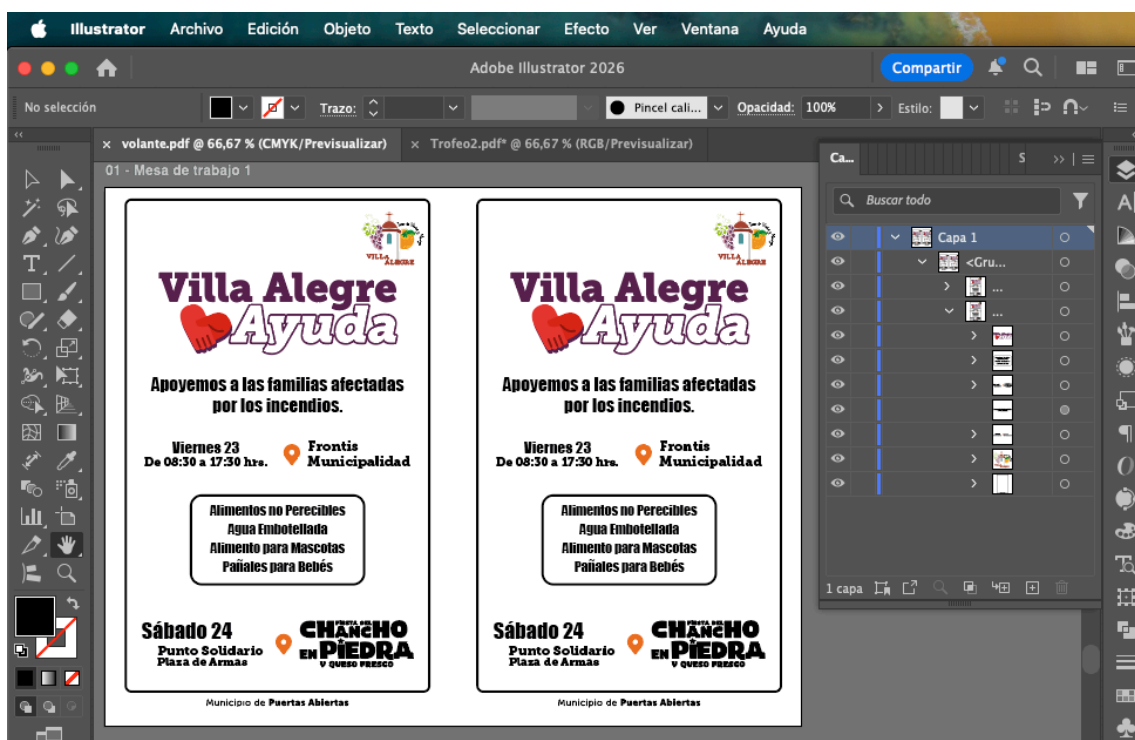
Illustrator Archivo Edición Objeto Texto Seleccionar Efecto Ver Ventana Ayuda

Adobe Illustrator 2026

Compartir

No selección

Trazo:

Pincel cali...

Opacidad: 100%

Estilo:

volante.pdf @ 66,67 % (CMYK/Previsualizar)

Trofeo2.pdf* @ 66,67 % (RGB/Previsualizar)

01 - Mesa de trabajo 1

VILLA ALEGRE

Villa Alegre

Ayuda

Apoyemos a las familias afectadas por los incendios.

Viernes 23
De 08:30 a 17:30 hrs.

Frontis
Municipalidad

Alimentos no Perecibles
Agua Embotellada
Alimento para Mascotas
Pañales para Bebés

Sábado 24
Punto Solidario
Plaza de Armas

FIESTA DEL CHANCHO EN PIEDRA Y QUESO FRESCO

Municipio de Puertas Abiertas

VILLA ALEGRE

Villa Alegre

Ayuda

Apoyemos a las familias afectadas por los incendios.

Viernes 23
De 08:30 a 17:30 hrs.

Frontis
Municipalidad

Alimentos no Perecibles
Agua Embotellada
Alimento para Mascotas
Pañales para Bebés

Sábado 24
Punto Solidario
Plaza de Armas

FIESTA DEL CHANCHO EN PIEDRA Y QUESO FRESCO

Municipio de Puertas Abiertas

Ca...

S

Buscar todo

Capa 1

<Gru...

...

...

1 capa